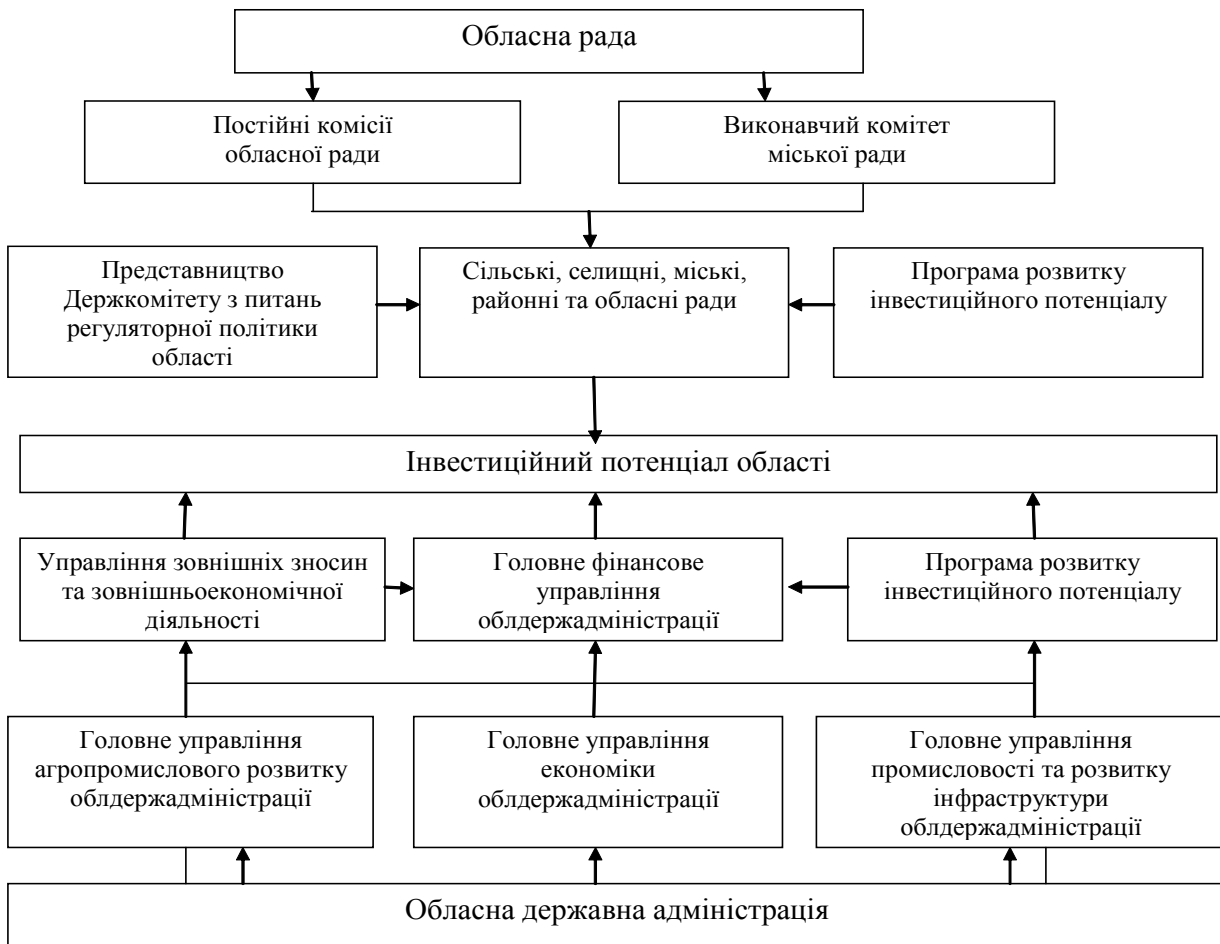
Обласна рада

Постійні комісії обласної ради

Виконавчий комітет міської ради

Представництво Держкомітету з питань регуляторної політики області

Сільські, селищні, міські, районні та обласні ради

Програма розвитку інвестиційного потенціалу

Інвестиційний потенціал області

Управління зовнішніх зносин та зовнішньоекономічної діяльності

Головне фінансове управління облдержадміністрації

Програма розвитку інвестиційного потенціалу

Головне управління агропромислового розвитку облдержадміністрації

Головне управління економіки облдержадміністрації

Головне управління промисловості та розвитку інфраструктури облдержадміністрації

Обласна державна адміністрація